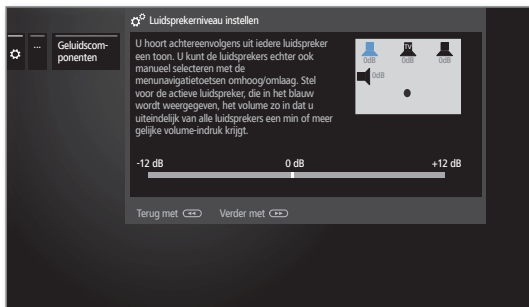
Luidsprekerniveau instellen

...

Geluidscomponenten

U hoort achtereenvolgens uit iedere luidspreker een toon. U kunt de luidsprekers echter ook manueel selecteren met de menunavigatietoetsen omhoog/omlaag. Stel voor de actieve luidspreker, die in het blauw wordt weergegeven, het volume zo in dat u uiteindelijk van alle luidsprekers een min of meer gelijke volume-indruk krijgt.

0dB

TV
0dB

0dB

0dB

-12 dB

0 dB

+12 dB

Terug met

Verder met